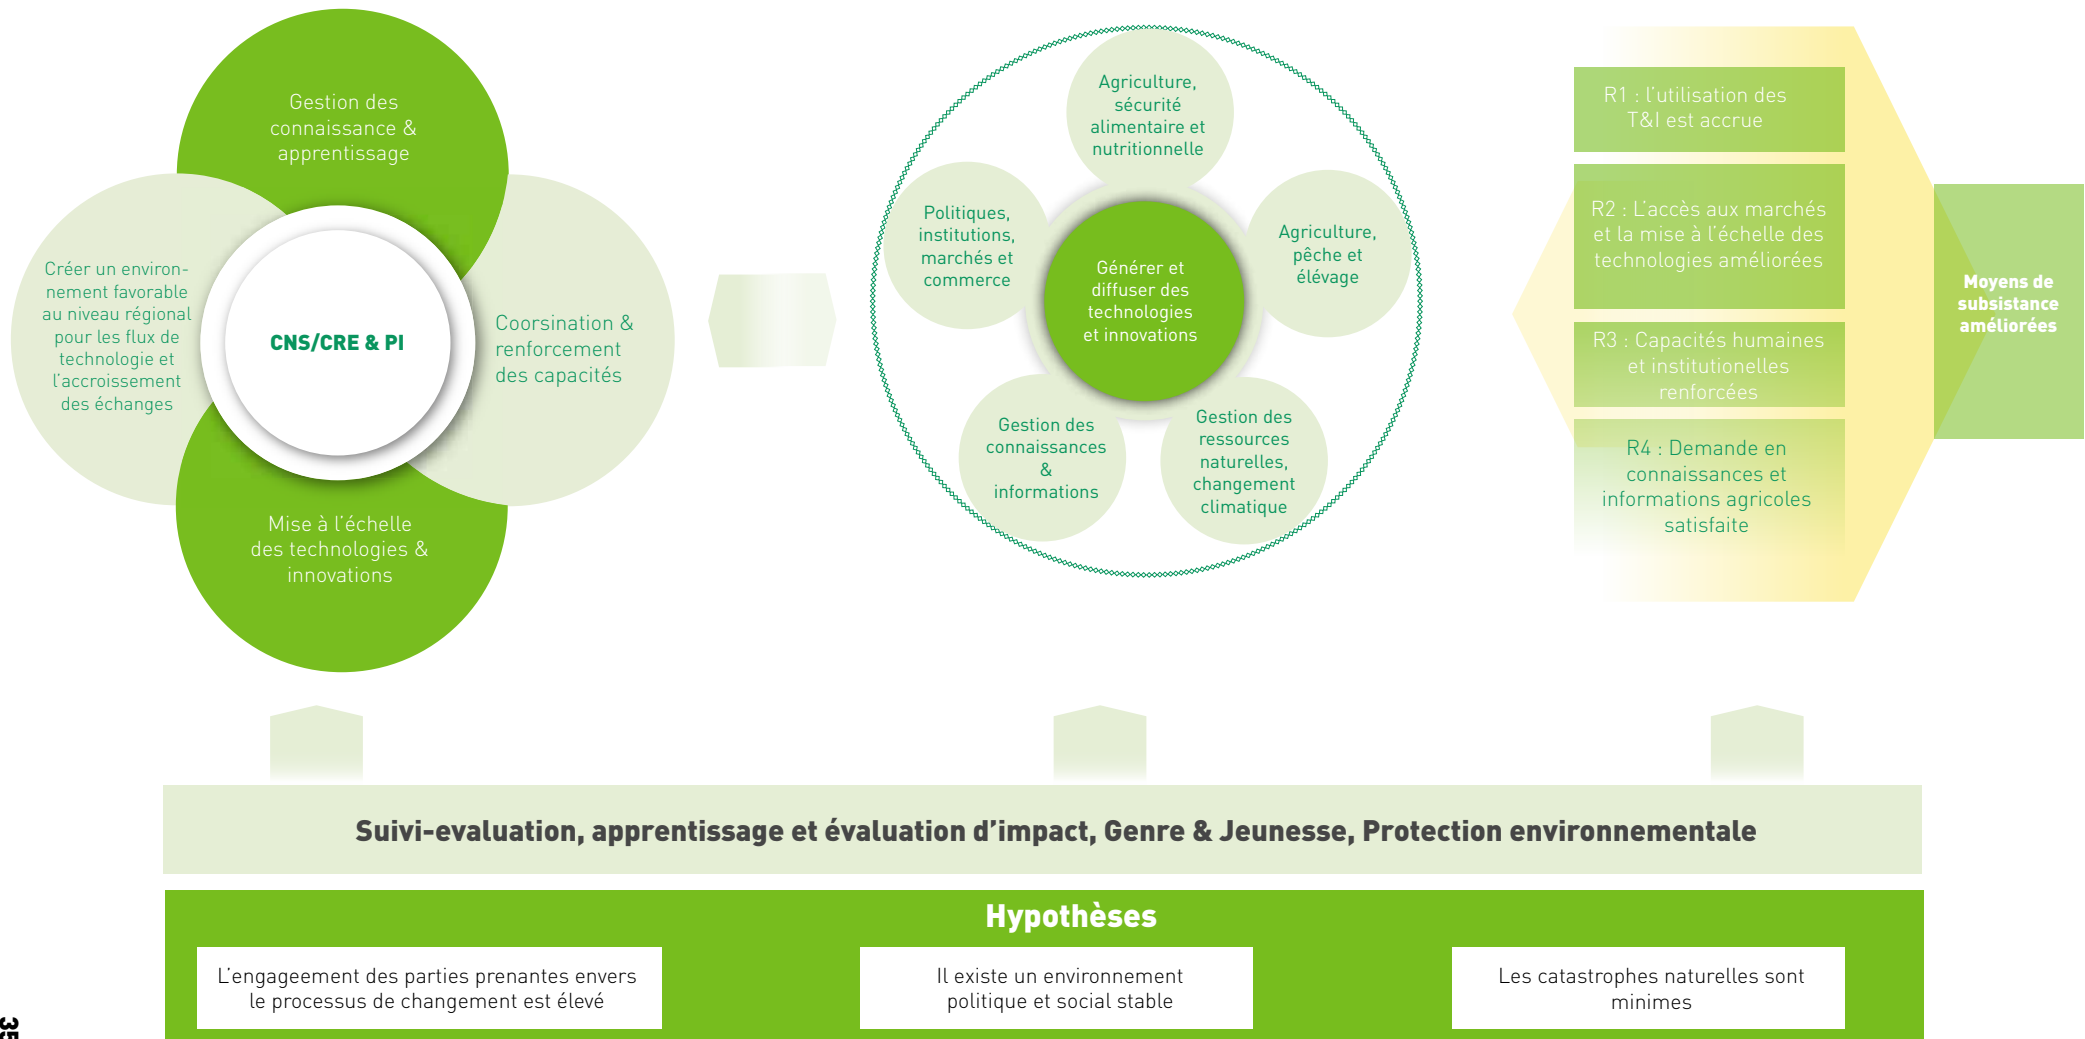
Gestion des connaissance & apprentissage

Créer un environnement favorable au niveau régional pour les flux de technologie et l'accroissement des échanges

CNS/CRE & PI

Coorsination & renforcement des capacités

Mise à l'échelle des technologies & innovations

Agriculture, sécurité alimentaire et nutritionnelle

Politiques, institutions, marchés et commerce

Générer et diffuser des technologies et innovations

Agriculture, pêche et élevage

Gestion des connaissances & informations

Gestion des ressources naturelles, changement climatique

R1 : l'utilisation des T&I est accrue

R2 : L'accès aux marchés et la mise à l'échelle des technologies améliorées

R3 : Capacités humaines et institutionelles renforcées

R4 : Demande en connaissances et informations agricoles satisfaite

Moyens de subsistance améliorées

Suivi-evaluation, apprentissage et évaluation d'impact, Genre & Jeunesse, Protection environnementale

Hypothèses

L'engageement des parties prenantes envers le processus de changement est élevé

Il existe un environnement politique et social stable

Les catastrophes naturelles sont minimes

35